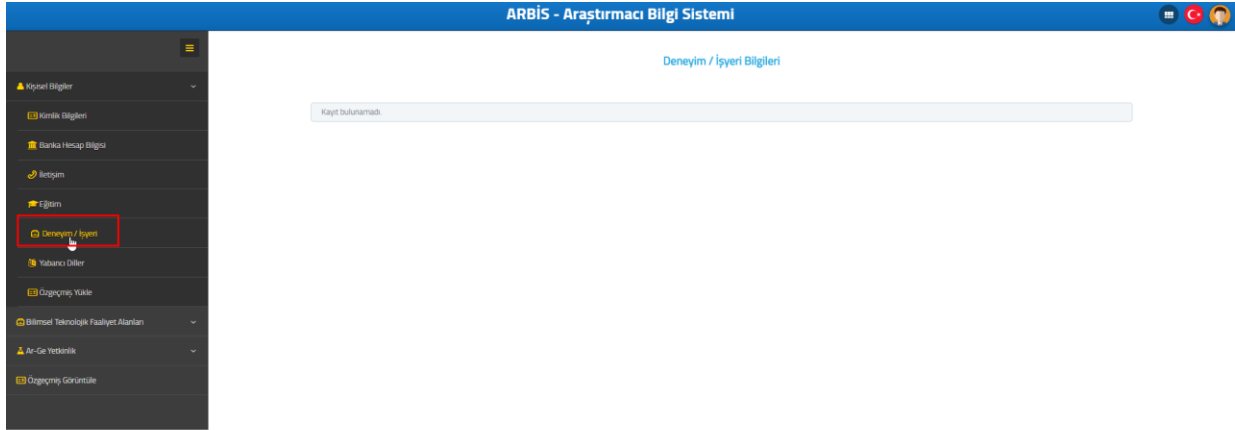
ARBİS - Araştırmacı Bilgi Sistemi

Kişisel Bilgiler

Kimlik Bilgileri

Banka Hesap Bilgisi

İletişim

Eğitim

Deneyim / İşyeri

Yabancı Diller

Özgeçmiş Yükle

Bilimsel Teknolojik Faaliyet Alanları

Ar-Ge Yetkinlik

Özgeçmiş Görüntüle

Deneyim / İşyeri Bilgileri

Kayıt bulunamadı